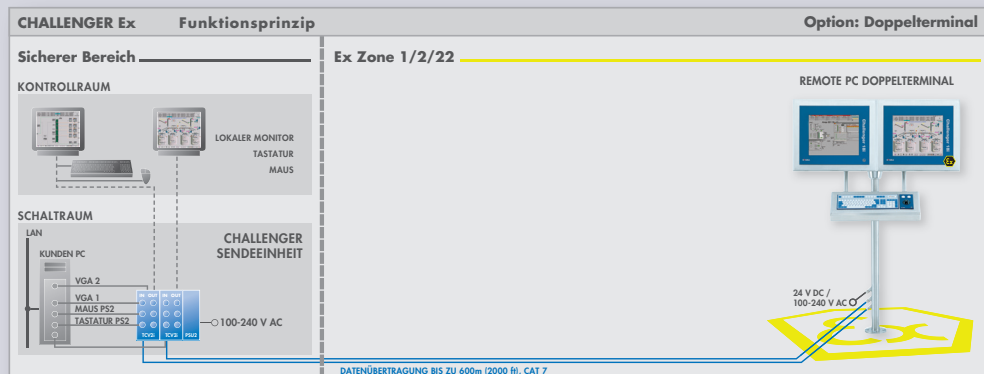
CHALLENGER Ex Funktionsprinzip

Option: Doppelterminal

Sicherer Bereich

Ex Zone 1/2/22

KONTROLLRAUM

LOKALER MONITOR
TASTATUR
MAUS

SCHALTRAUM

LAN

KUNDEN PC

CHALLENGER
SENDEEINHEIT

VGA 2
VGA 1
MAUS PS2
TASTATUR PS2

IN OUT
IN OUT

TCV2
TCV2
PSU2

100-240 V AC

REMOTE PC DOPPELTERMINAL

24 V DC /
100-240 V AC

DATENÜBERTRAGUNG BIS ZU 600m (2000 ft), CAT 7